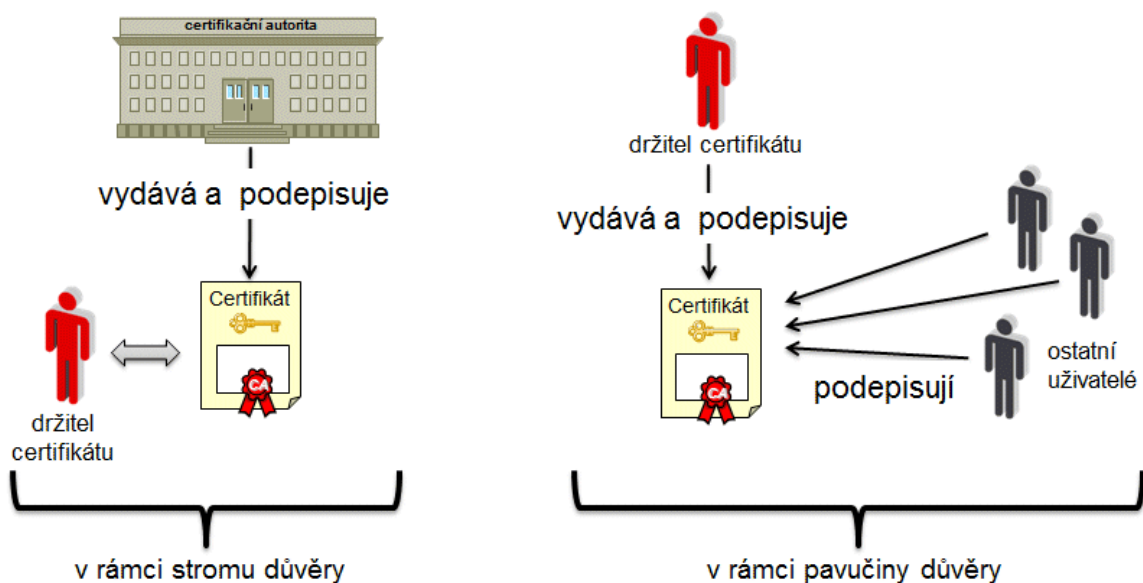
certifikační autorita

vydává a podepisuje

Certifikát

CA

držitel certifikátu

v rámci stromu důvěry

držitel certifikátu

vydává a podepisuje

Certifikát

CA

podepisují

ostatní uživatelé

v rámci pavučiny důvěry